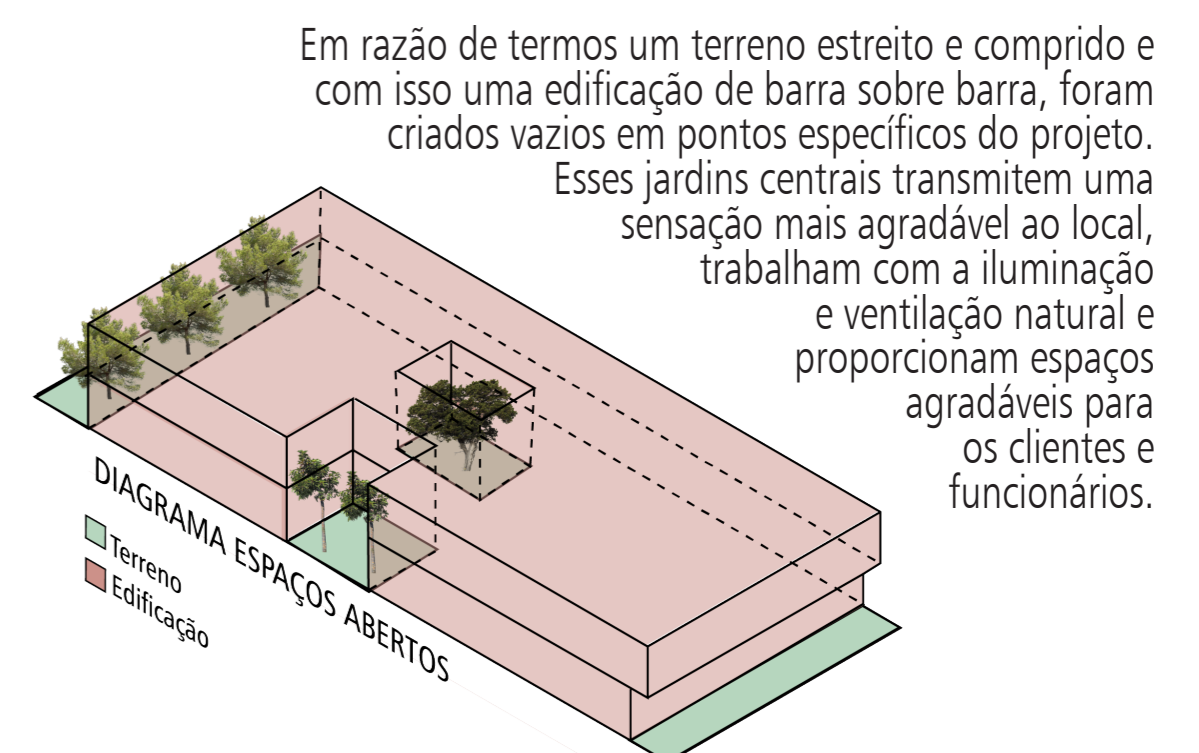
Em razão de termos um terreno estreito e comprido e com isso uma edificação de barra sobre barra, foram criados vazios em pontos específicos do projeto. Esses jardins centrais transmitem uma sensação mais agradável ao local, trabalham com a iluminação e ventilação natural e proporcionam espaços agradáveis para os clientes e funcionários.

DIAGRAMA ESPAÇOS ABERTOS

Terreno
Edificação